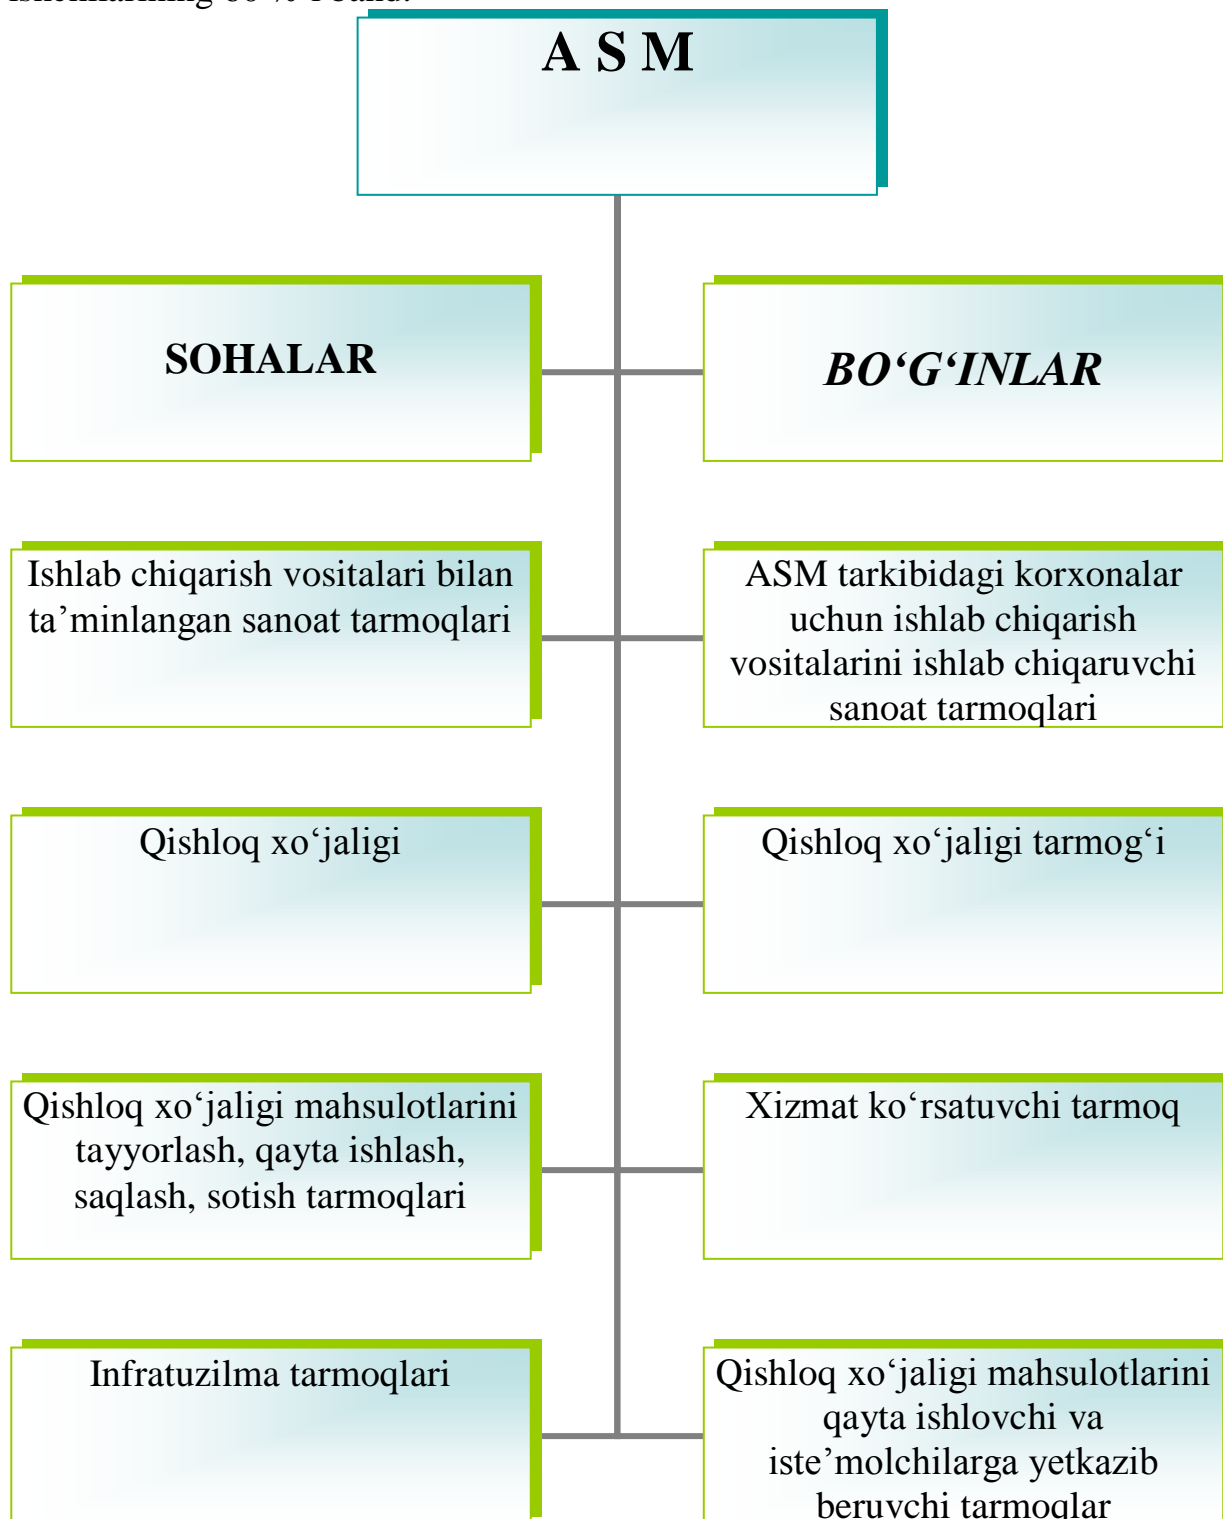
ishlarining 80 % ?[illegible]

A S M

SOHALAR

BO‘G‘INLAR

Ishlab chiqarish vositalari bilan ta’minlangan sanoat tarmoqlari

ASM tarkibidagi korxonalar uchun ishlab chiqarish vositalarini ishlab chiqaruvchi sanoat tarmoqlari

Qishloq xo‘jaligi

Qishloq xo‘jaligi tarmog‘i

Qishloq xo‘jaligi mahsulotlarini tayyorlash, qayta ishlash, saqlash, sotish tarmoqlari

Xizmat ko‘rsatuvchi tarmoq

Infratuzilma tarmoqlari

Qishloq xo‘jaligi mahsulotlarini qayta ishlovchi va iste’molchilarga yetkazib beruvchi tarmoqlar